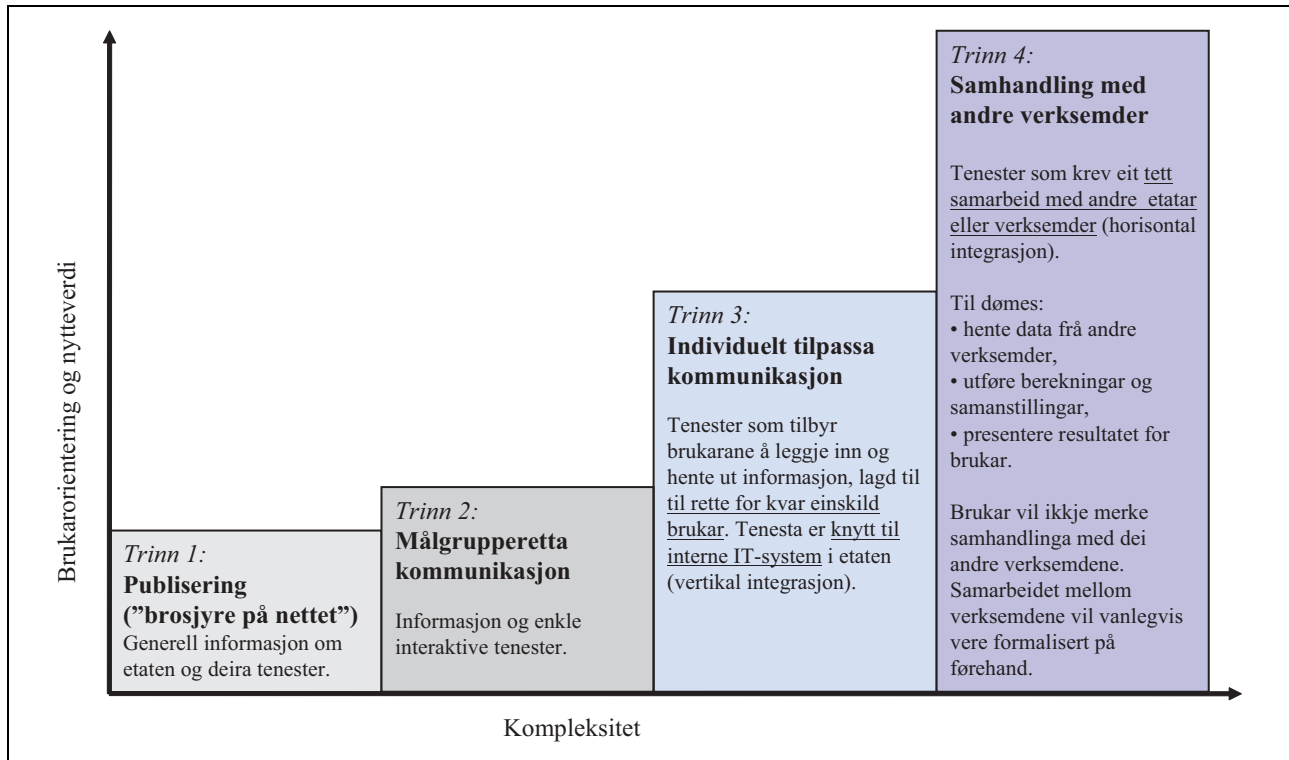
Brukarorientering og nytteverdi

Trinn 1:
**Publisering ("brosjyre på nettet")**
Generell informasjon om etaten og deira tenester.

Trinn 2:
**Målgrupperetta kommunikasjon**
Informasjon og enkle interaktive tenester.

Trinn 3:
**Individuelt tilpassa kommunikasjon**
Tenester som tilbyr brukarane å leggje inn og hente ut informasjon, lagd til til rette for kvar einskild brukar. Tenesta er knytt til interne IT-system i etaten (vertikal integrasjon).

Trinn 4:
**Samhandling med andre verksemder**
Tenester som krev eit tett samarbeid med andre etatar eller verksemder (horisontal integrasjon).

Til dømes:
• hente data frå andre verksemder,
• utføre berekningar og samanstillingar,
• presentere resultatet for brukar.

Brukar vil ikkje merke samhandlinga med dei andre verksemdene. Samarbeidet mellom verksemdene vil vanlegvis vere formalisert på førehand.

Kompleksitet